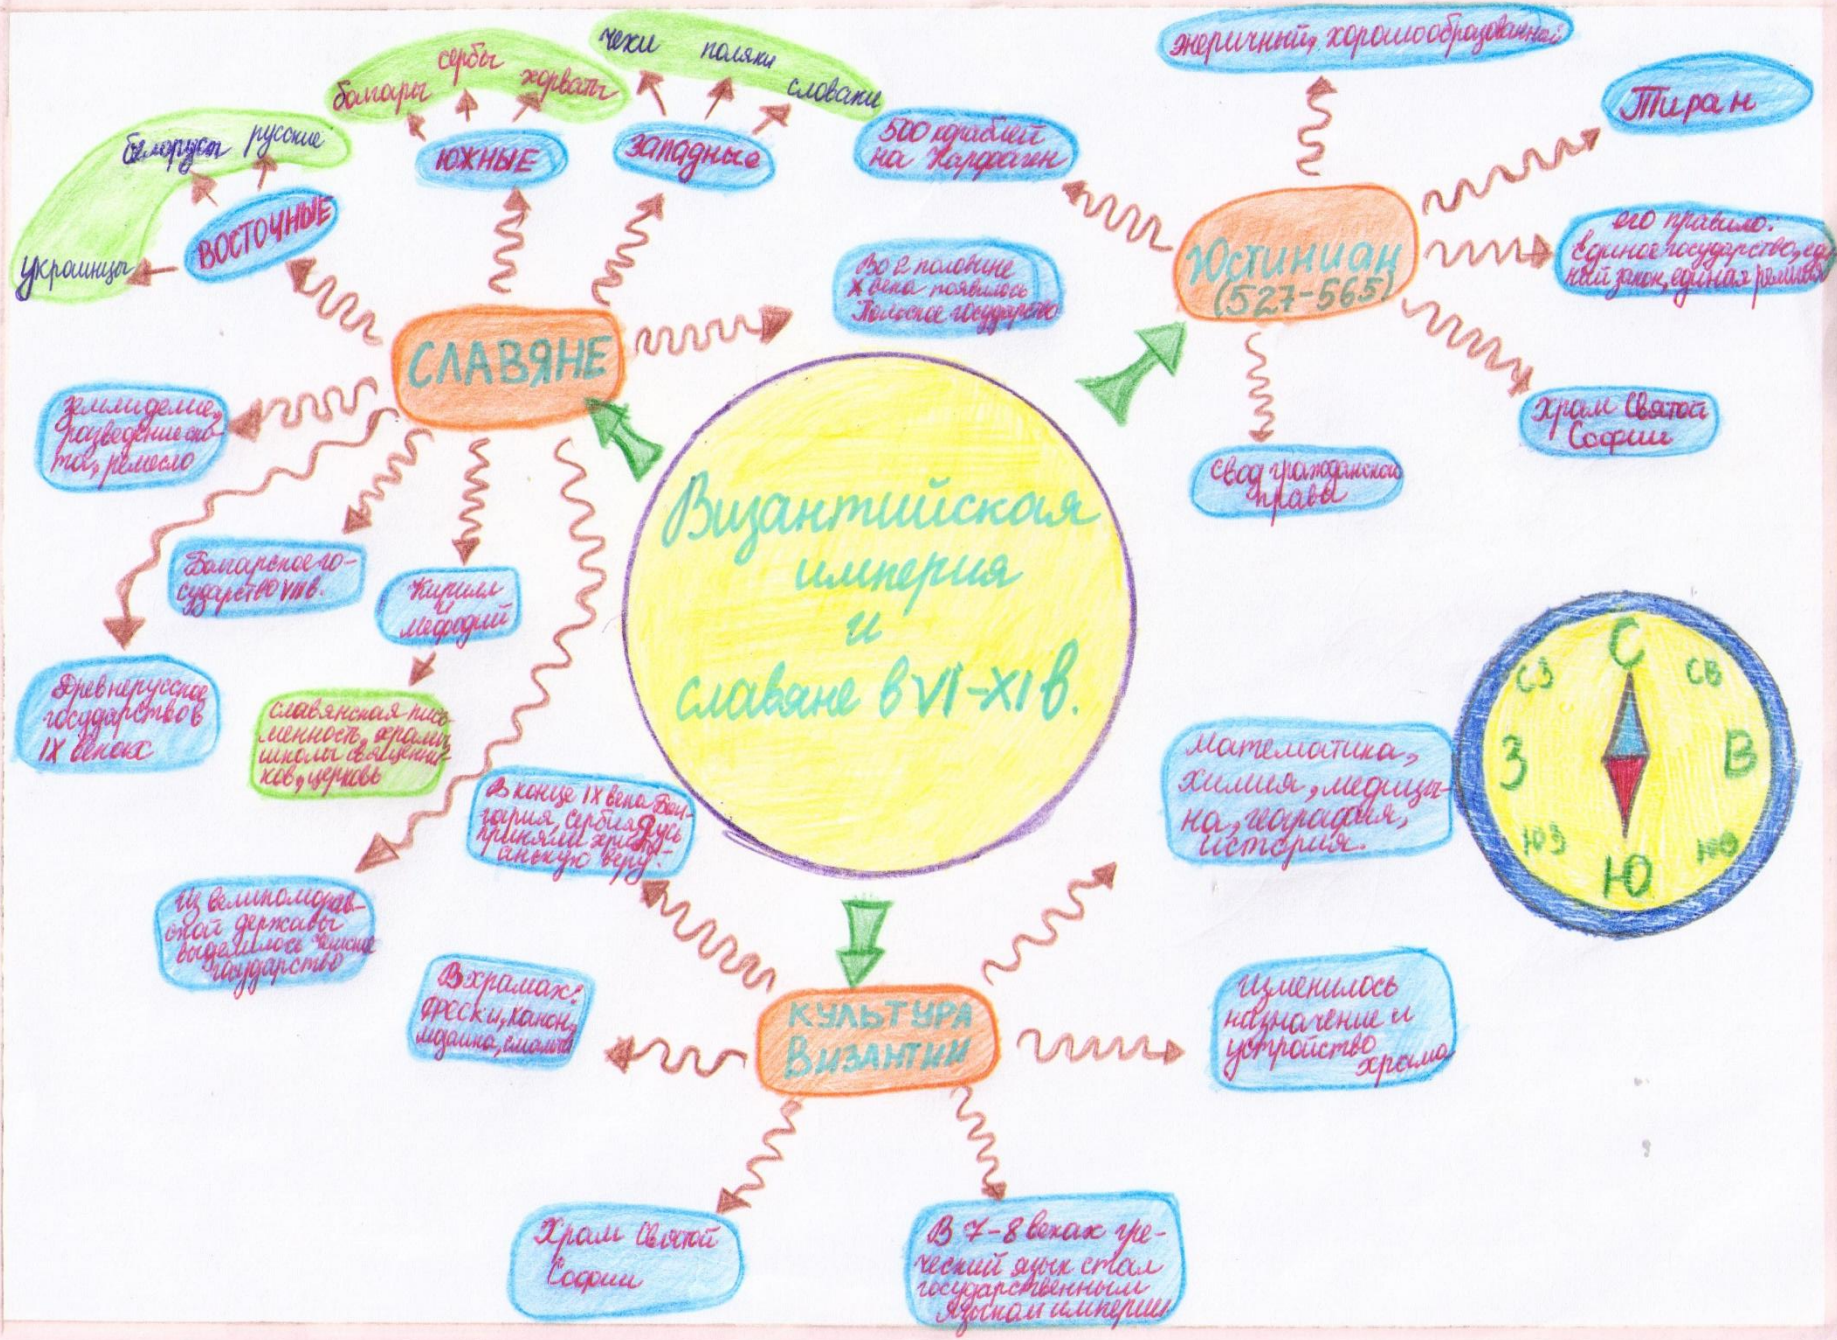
Византийская империя и славяне в VI–XI в.

СЛАВЯНЕ

ВОСТОЧНЫЕ

белорусы русские украинцы

ЮЖНЫЕ

болгары сербы хорваты

ЗАПАДНЫЕ

чехи поляки словаки

Во 2 половине X века появилось Польское государство

земледелие, разведение скота, ремесло

Болгарское государство VII в.

Кирилл и Мефодий

Древнерусское государство в IX веке

славянская письменность, храмы, школы священников, церковь

В конце IX века Болгария, Сербия, Русь приняли христианскую веру.

Из великоморавской державы выделилось Чешское государство

Юстиниан (527-565)

энергичный, хорошо образованный

Тиран

500 кораблей на Карфаген

его правило: Единое государство, единый закон, единая религия

Храм Святой Софии

Свод гражданского права

математика, химия, медицина, география, история.

С СВ СЗ З В ЮЗ ЮВ Ю

КУЛЬТУРА Византии

В храмах: фрески, канон, мозаика, смальта

Изменилось назначение и устройство храма

Храм Святой Софии

В 7-8 веках греческий язык стал государственным языком империи